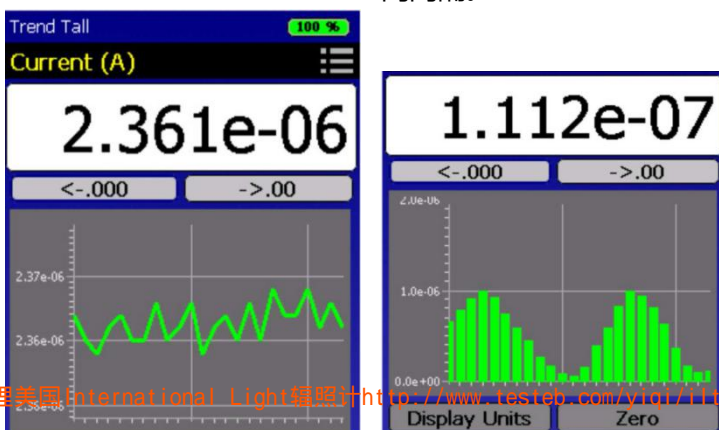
Trend Tall
100 %
Current (A)
2.361e-06
<-.000
->.00
2.37e-06
2.36e-06
2.35e-06

1.112e-07
<-.000
->.00
2.0e-06
1.0e-06
0.0e+00
Display Units
Zero

理美国International Light辐照计http://www.testeb.com/yiqi/il